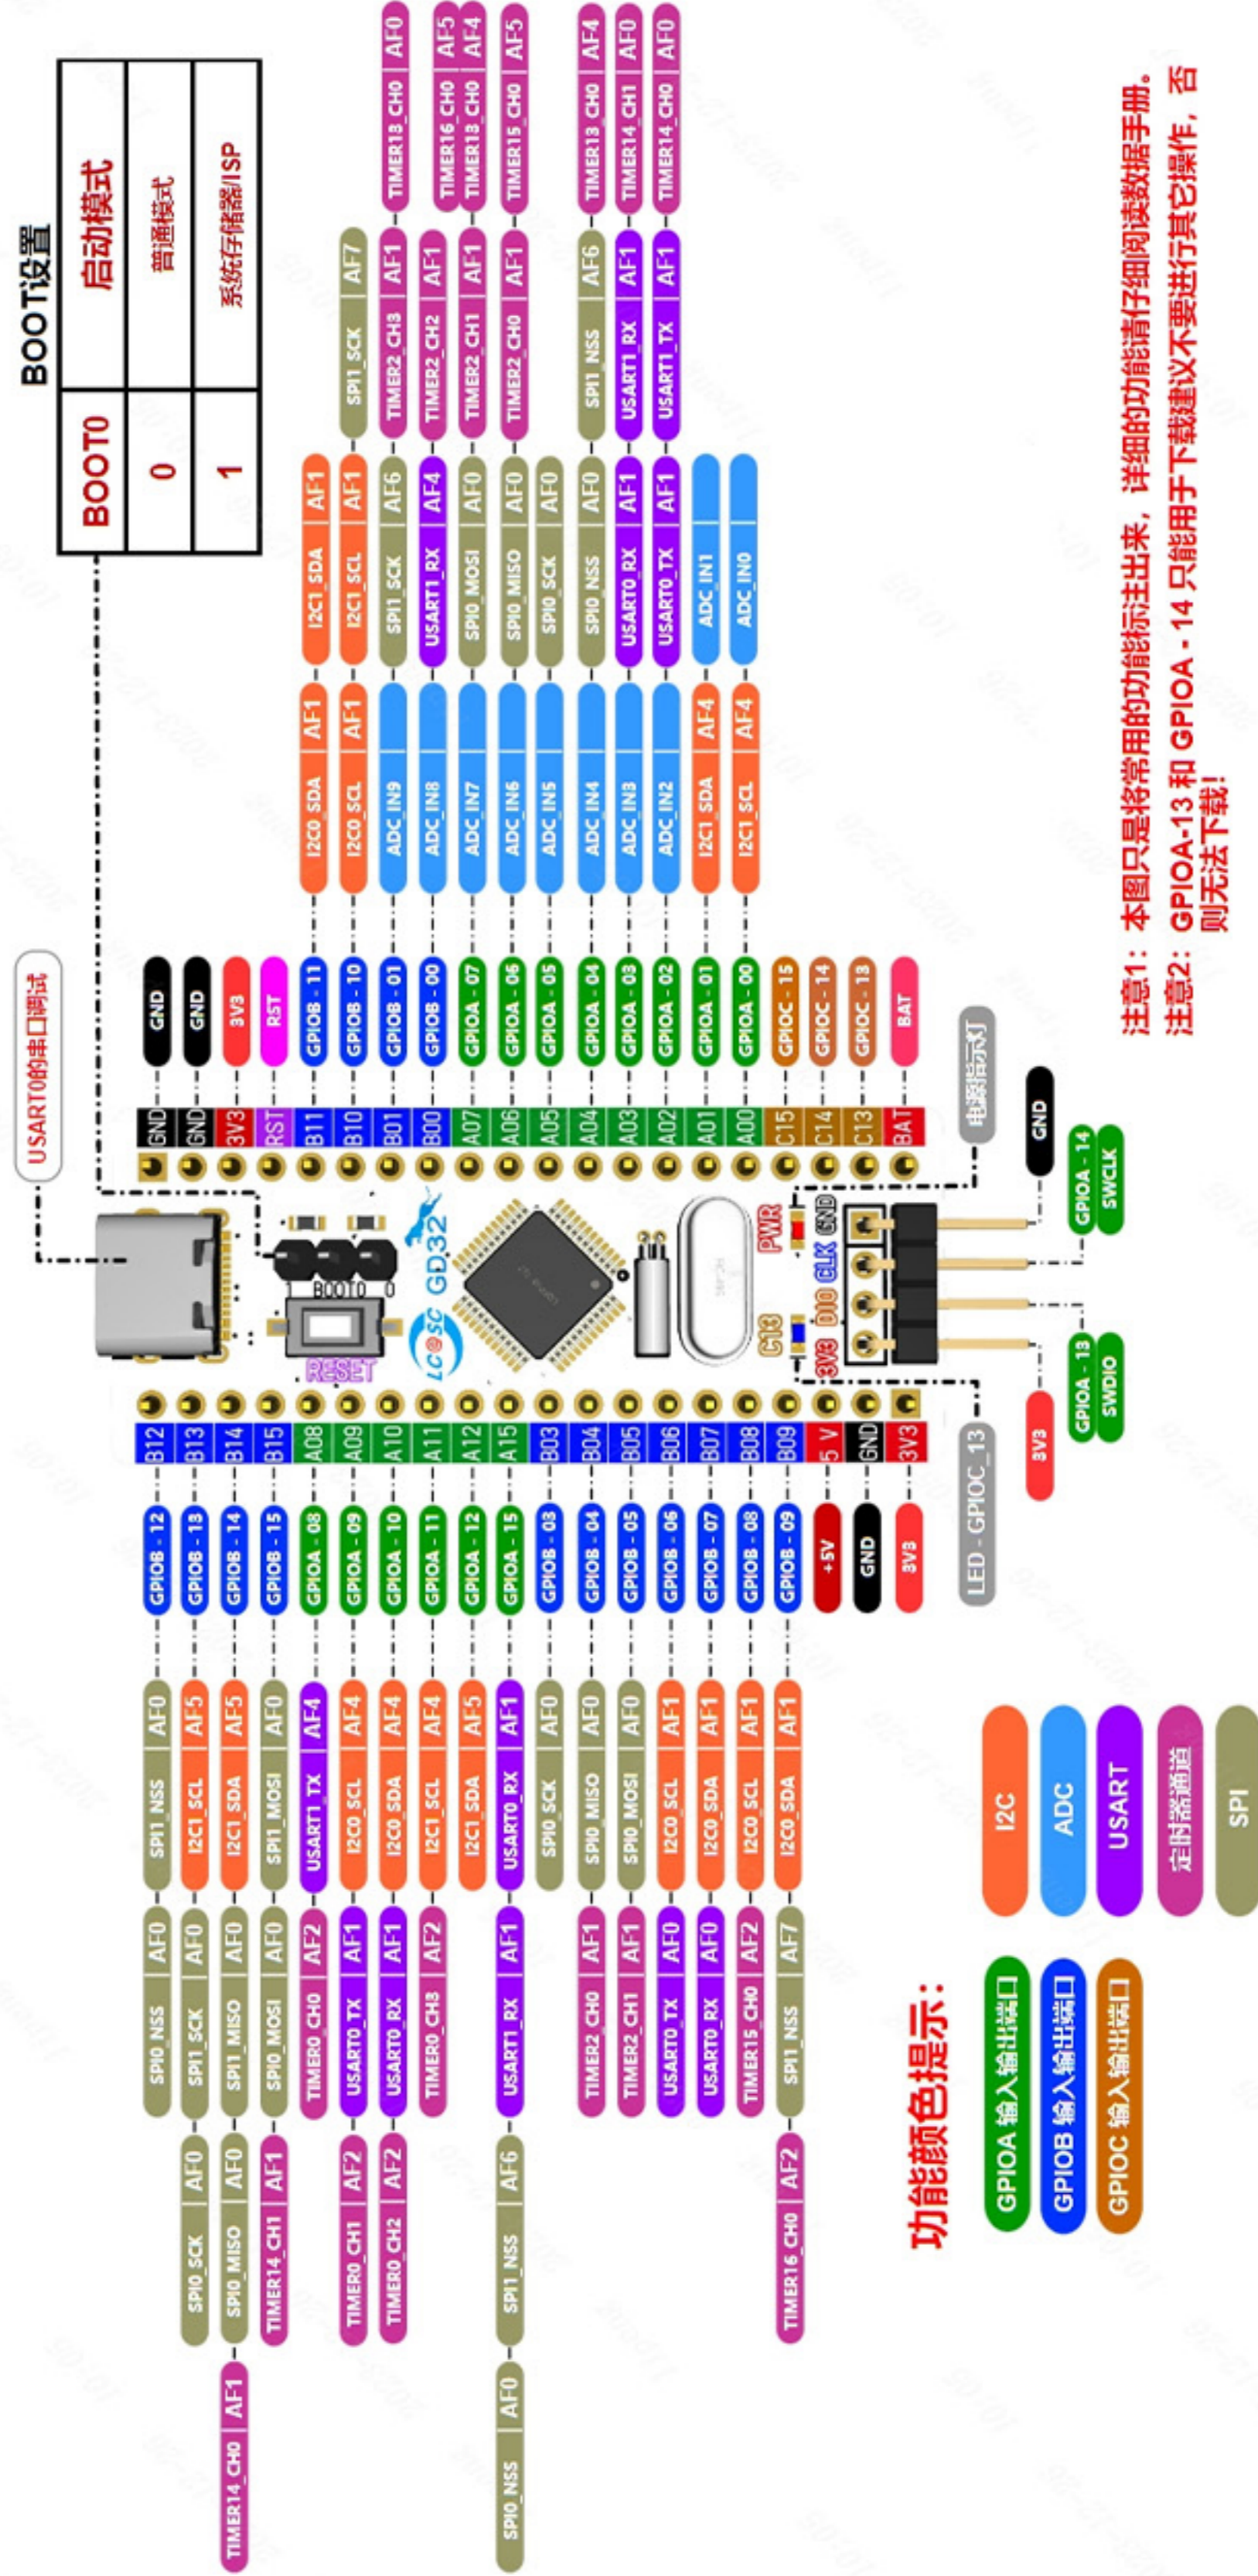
BOOT设置

| BOOT0 | 启动模式 |
|---|---|
| 0 | 普通模式 |
| 1 | 系统存储器ISP |

USART0的串口调试

GND GND 3V3 RST GPIOB-11 GPIOB-10 GPIOB-01 GPIOB-00 GPIOA-07 GPIOA-06 GPIOA-05 GPIOA-04 GPIOA-03 GPIOA-02 GPIOA-01 GPIOA-00 GPIOC-15 GPIOC-14 GPIOC-13 BAT

GPIOB-11: I2C0_SDA AF1 | I2C1_SDA AF1
GPIOB-10: I2C0_SCL AF1 | I2C1_SCL AF1 | SPI1_SCK AF7
GPIOB-01: ADC_IN9 | SPI1_SCK AF6 | TIMER2_CH3 AF1 | TIMER13_CH0 AF0
GPIOB-00: ADC_IN8 | USART1_RX AF4 | TIMER2_CH2 AF1
GPIOA-07: ADC_IN7 | SPI0_MOSI AF0 | TIMER2_CH1 AF1 | TIMER16_CH0 AF5 | TIMER13_CH0 AF4
GPIOA-06: ADC_IN6 | SPI0_MISO AF0 | TIMER2_CH0 AF1 | TIMER15_CH0 AF5
GPIOA-05: ADC_IN5 | SPI0_SCK AF0
GPIOA-04: ADC_IN4 | SPI0_NSS AF0 | SPI1_NSS AF6 | TIMER13_CH0 AF4
GPIOA-03: ADC_IN3 | USART0_RX AF1 | USART1_RX AF1 | TIMER14_CH1 AF0
GPIOA-02: ADC_IN2 | USART0_TX AF1 | USART1_TX AF1 | TIMER14_CH0 AF0
GPIOA-01: I2C1_SDA AF4 | ADC_IN1
GPIOA-00: I2C1_SCL AF4 | ADC_IN0

GND GND 3V3 RST B11 B10 B01 B00 A07 A06 A05 A04 A03 A02 A01 A00 C15 C14 C13 BAT

电源指示灯
GND
GPIOA-14 SWCLK
PWR GND CLK DIO 3V3 C13
BOOT0 1 0
RESET
LC SC GD32
3V3
GPIOA-13 SWDIO
LED-GPIOC_13

B12 B13 B14 B15 A08 A09 A10 A11 A12 A15 B03 B04 B05 B06 B07 B08 B09 5V GND 3V3

GPIOB-12: SPI1_NSS AF0 | SPI0_NSS AF0
GPIOB-13: I2C1_SCL AF5 | SPI1_SCK AF0 | SPI0_SCK AF0
GPIOB-14: I2C1_SDA AF5 | SPI1_MISO AF0 | SPI0_MISO AF0 | TIMER14_CH0 AF1
GPIOB-15: SPI1_MOSI AF0 | SPI0_MOSI AF0 | TIMER14_CH1 AF1
GPIOA-08: USART1_TX AF4 | TIMER0_CH0 AF2
GPIOA-09: I2C0_SCL AF4 | USART0_TX AF1 | TIMER0_CH1 AF2
GPIOA-10: I2C0_SDA AF4 | USART0_RX AF1 | TIMER0_CH2 AF2
GPIOA-11: I2C1_SCL AF4 | TIMER0_CH3 AF2
GPIOA-12: I2C1_SDA AF5
GPIOA-15: USART0_RX AF1 | USART1_RX AF1 | SPI1_NSS AF6 | SPI0_NSS AF0
GPIOB-03: SPI0_SCK AF0
GPIOB-04: SPI0_MISO AF0 | TIMER2_CH0 AF1
GPIOB-05: SPI0_MOSI AF0 | TIMER2_CH1 AF1
GPIOB-06: I2C0_SCL AF1 | USART0_TX AF0
GPIOB-07: I2C0_SDA AF1 | USART0_RX AF0
GPIOB-08: I2C0_SCL AF1 | TIMER15_CH0 AF2
GPIOB-09: I2C0_SDA AF1 | SPI1_NSS AF7 | TIMER16_CH0 AF2
+5V GND 3V3

功能颜色提示：
GPIOA 输入输出端口
GPIOB 输入输出端口
GPIOC 输入输出端口
I2C
ADC
USART
定时器通道
SPI

注意1：本图只是将常用的功能标注出来，详细的功能请仔细阅读数据手册。
注意2：GPIOA-13 和 GPIOA-14 只能用于下载建议不要进行其它操作，否则无法下载！